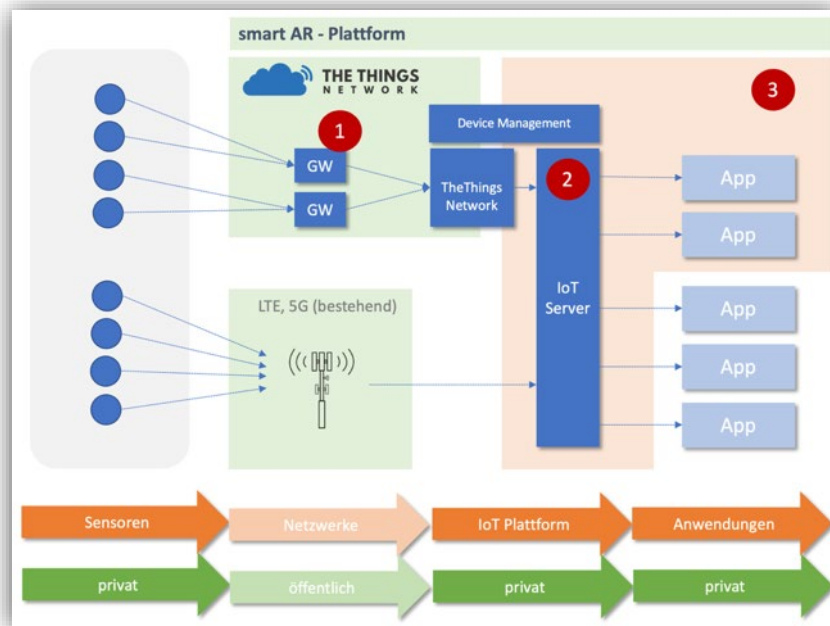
smart AR - Plattform

THE THINGS NETWORK

3

Device Management

1

GW

GW

TheThings Network

2

IoT Server

App

App

App

App

App

LTE, 5G (bestehend)

Sensoren

Netzwerke

IoT Plattform

Anwendungen

privat

öffentlich

privat

privat